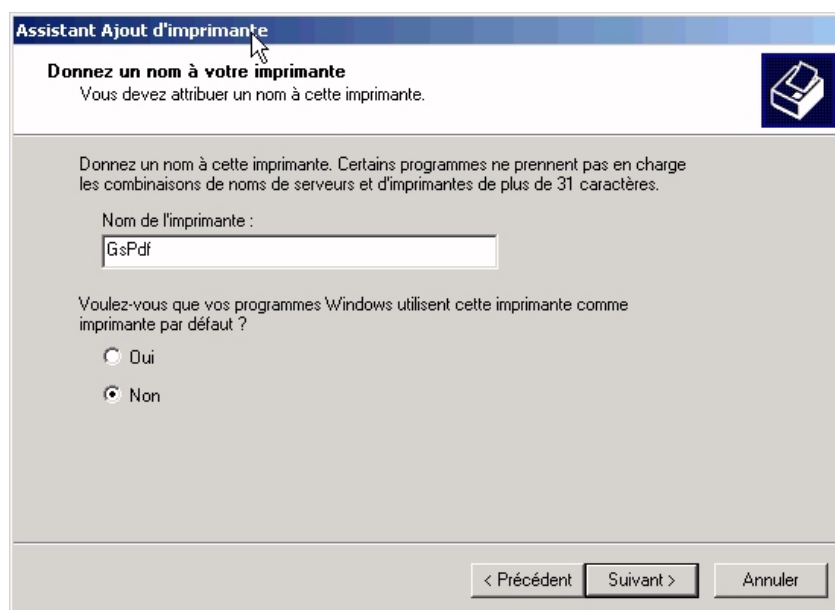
Assistant Ajout d'imprimante

Donnez un nom à votre imprimante
Vous devez attribuer un nom à cette imprimante.

Donnez un nom à cette imprimante. Certains programmes ne prennent pas en charge les combinaisons de noms de serveurs et d'imprimantes de plus de 31 caractères.

Nom de l'imprimante :

GsPdf

Voulez-vous que vos programmes Windows utilisent cette imprimante comme imprimante par défaut ?

Oui

Non

< Précédent Suivant > Annuler